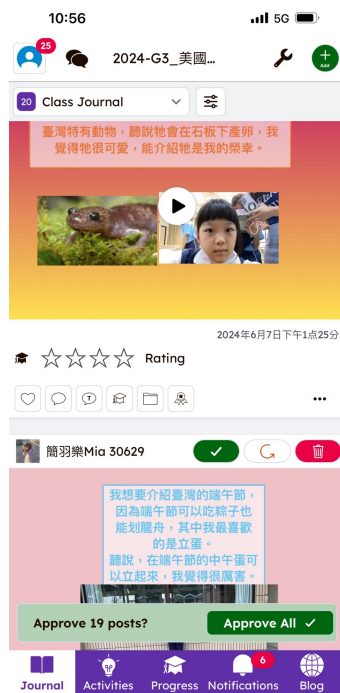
10:56
5G

25
2024-G3_美國...
ADD

20 Class Journal

臺灣特有動物，聽說牠會在石板下產卵，我覺得牠很可愛，能介紹牠是我的榮幸。

2024年6月7日下午1点25分

Rating

...

簡羽樂Mia 30629

我想要介紹臺灣的端午節，因為端午節可以吃粽子也能划龍舟，其中我最喜歡的是立蛋。
聽說，在端午節的中午蛋可以立起來，我覺得很厲害。

Approve 19 posts?
Approve All

Journal
Activities
Progress
6
Notifications
Blog